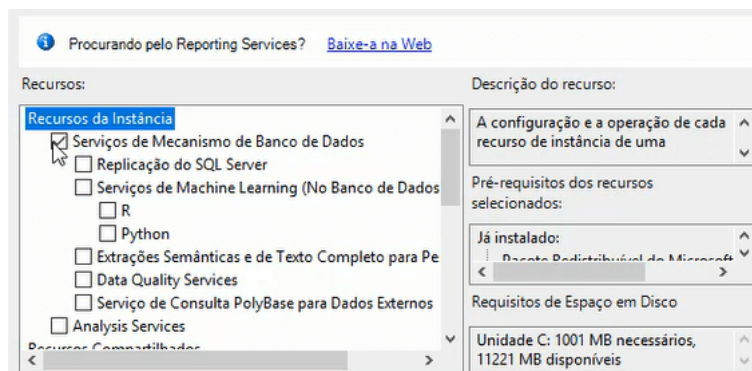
Procurando pelo Reporting Services? Baixe-a na Web

Recursos:

Recursos da Instância
Serviços de Mecanismo de Banco de Dados
Replicação do SQL Server
Serviços de Machine Learning (No Banco de Dados
R
Python
Extrações Semânticas e de Texto Completo para Pe
Data Quality Services
Serviço de Consulta PolyBase para Dados Externos
Analysis Services
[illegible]

Descrição do recurso:

A configuração e a operação de cada recurso de instância de uma

Pré-requisitos dos recursos selecionados:

Já instalado:
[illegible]

Requisitos de Espaço em Disco

Unidade C: 1001 MB necessários, 11221 MB disponíveis